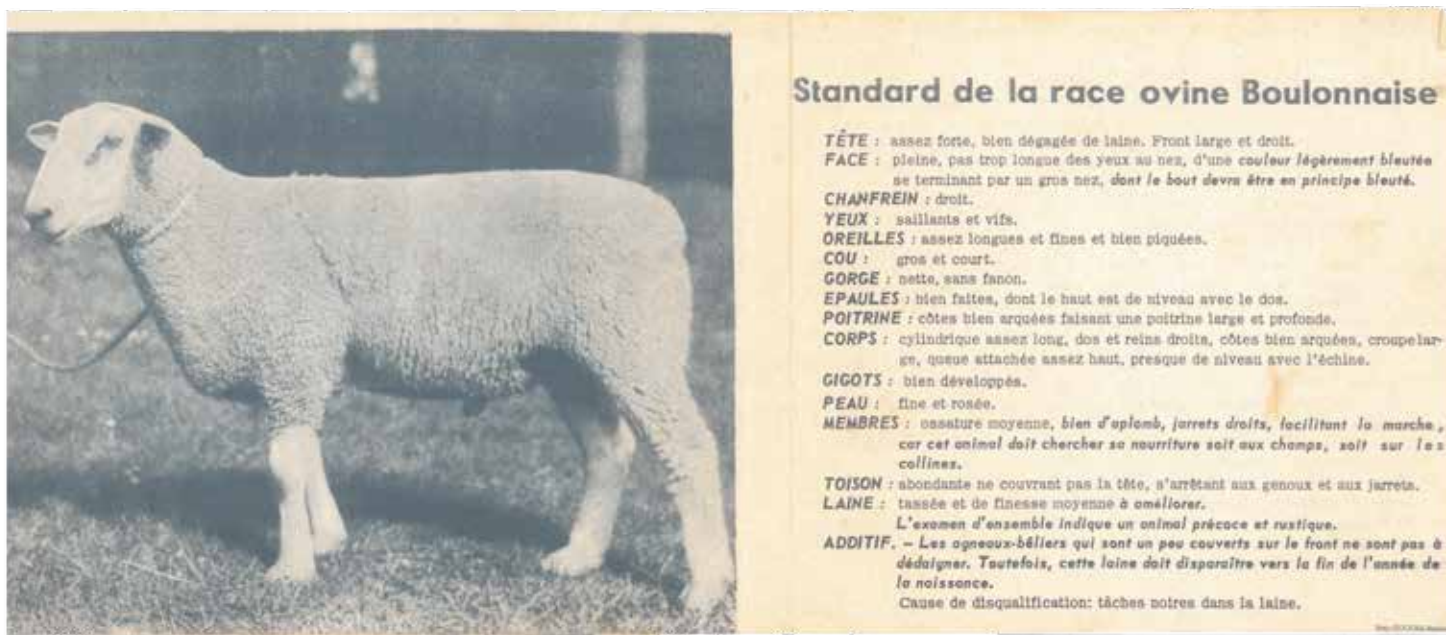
Standard de la race ovine Boulonnaise

TÊTE : assez forte, bien dégagée de laine. Front large et droit.
FACE : pleine, pas trop longue des yeux au nez, d'une couleur légèrement bleutée se terminant par un gros nez, dont le bout devra être en principe bleuté.
CHANFREIN : droit.
YEUX : saillants et vifs.
OREILLES : assez longues et fines et bien piquées.
COU : gros et court.
GORGE : nette, sans fanon.
EPAULES : bien faites, dont le haut est de niveau avec le dos.
POITRINE : côtes bien arquées faisant une poitrine large et profonde.
CORPS : cylindrique assez long, dos et reins droits, côtes bien arquées, croupe large, queue attachée assez haut, presque de niveau avec l'échine.
GIGOTS : bien développés.
PEAU : fine et rosée.
MEMBRES : ossature moyenne, bien d'aplomb, jarrets droits, facilitant la marche, car cet animal doit chercher sa nourriture soit aux champs, soit sur les collines.
TOISON : abondante ne couvrant pas la tête, s'arrêtant aux genoux et aux jarrets.
LAINE : tassée et de finesse moyenne à améliorer.
L'examen d'ensemble indique un animal précoce et rustique.
ADDITIF. – Les agneaux-béliers qui sont un peu couverts sur le front ne sont pas à dédaigner. Toutefois, cette laine doit disparaître vers la fin de l'année de la naissance.
Cause de disqualification: tâches noires dans la laine.

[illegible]